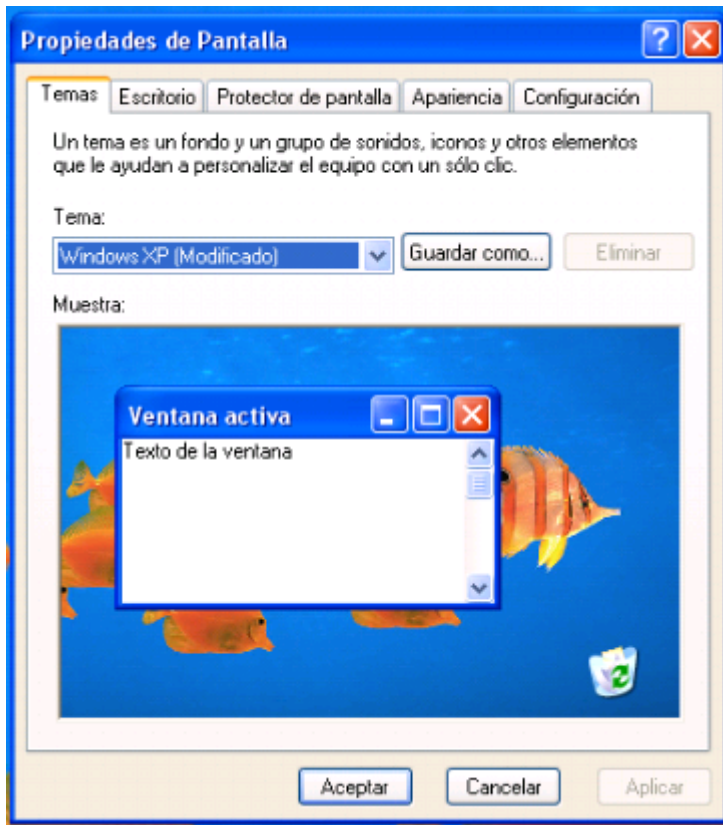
Propiedades de Pantalla

Temas | Escritorio | Protector de pantalla | Apariencia | Configuración

Un tema es un fondo y un grupo de sonidos, iconos y otros elementos que le ayudan a personalizar el equipo con un sólo clic.

Tema:

Windows XP (Modificado)

Guardar como...

Eliminar

Muestra:

Ventana activa

Texto de la ventana

Aceptar

Cancelar

Aplicar